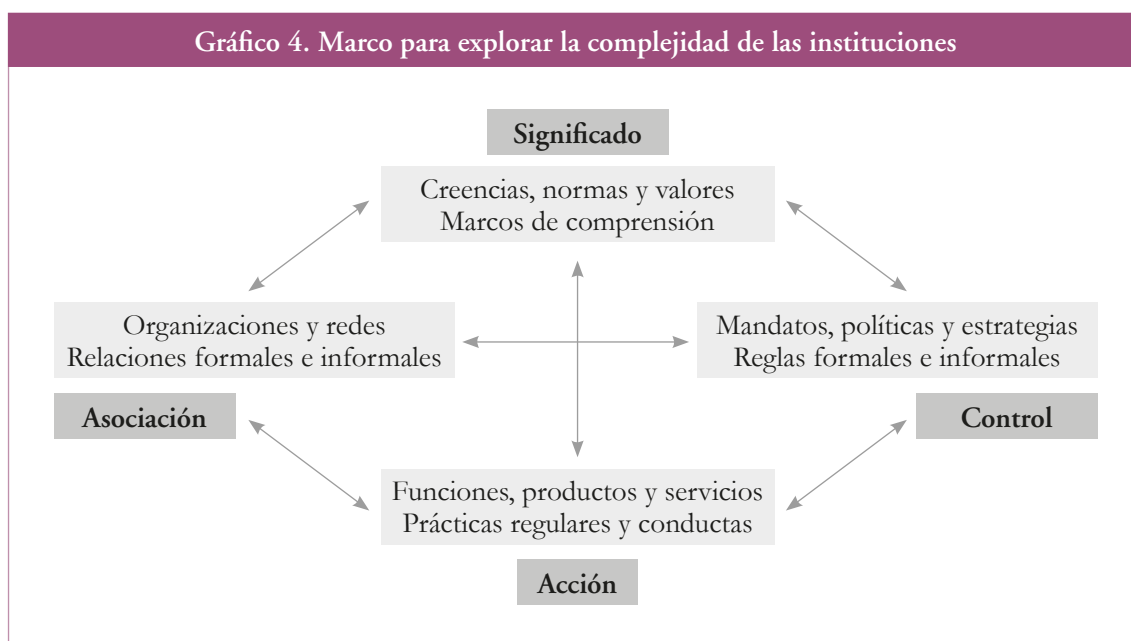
Gráfico 4. Marco para explorar la complejidad de las instituciones

Significado

Creencias, normas y valores
Marcos de comprensión

Organizaciones y redes
Relaciones formales e informales

Mandatos, políticas y estrategias
Reglas formales e informales

Asociación

Control

Funciones, productos y servicios
Prácticas regulares y conductas

Acción